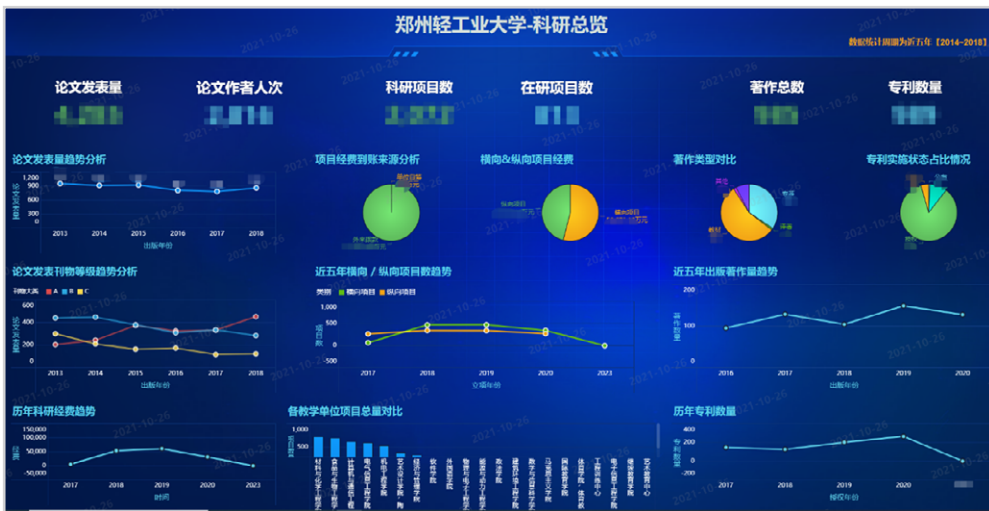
郑州轻工业大学-科研总览

数据统计周期为近五年（2014-2018）

论文发表量 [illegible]

论文作者人次 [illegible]

科研项目数 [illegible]

在研项目数 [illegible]

著作总数 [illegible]

专利数量 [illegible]

论文发表量趋势分析

1,200
900
600
300
0
2013 2014 2015 2016 2017 2018
出版年份

项目经费到账来源分析

横向&纵向项目经费

著作类型对比

专利实施状态占比情况

论文发表刊物等级趋势分析

刊物大类 A B C

600
400
200
0
2013 2014 2015 2016 2017 2018
出版年份

近五年横向 / 纵向项目数趋势

类别 横向项目 纵向项目

1,000
500
0
-500
2017 2018 2019 2020 2023
立项年份

近五年出版著作量趋势

200
100
0
2016 2017 2018 2019 2020
出版年份

历年科研经费趋势

150,000
100,000
50,000
0
-50,000
2017 2018 2019 2020 2023
时间

各教学单位项目总量对比

1,000
500
0

历年专利数量

400
300
200
100
0
-100
2017 2018 2019 2020
授权年份

2021-10-26